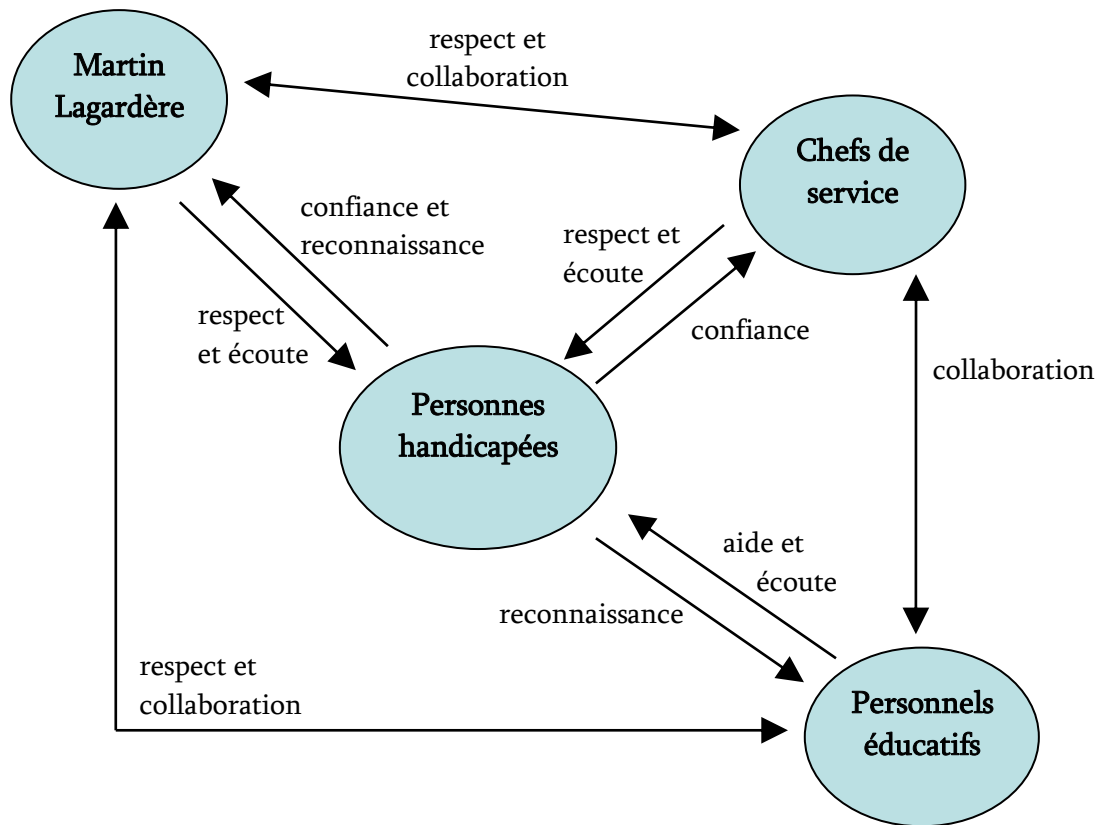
Martin Lagardère

respect et collaboration

Chefs de service

confiance et reconnaissance

respect et écoute

respect et écoute

confiance

collaboration

Personnes handicapées

aide et écoute

reconnaissance

respect et collaboration

Personnels éducatifs